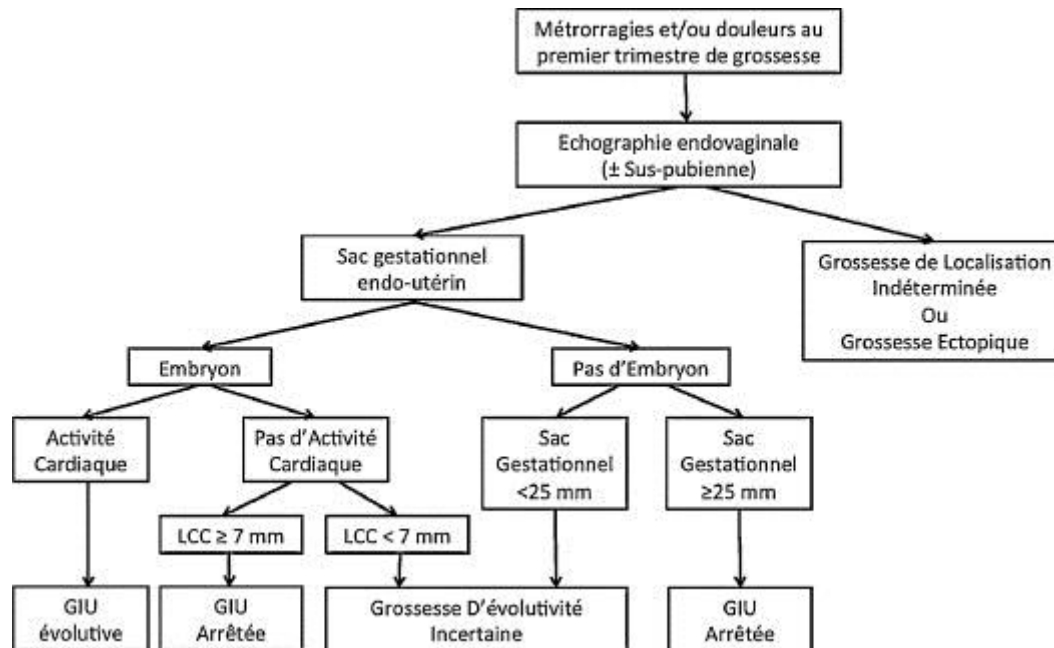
Métrorragies et/ou douleurs au premier trimestre de grossesse

Echographie endovaginale (± Sus-pubienne)

Sac gestationnel endo-utérin

Grossesse de Localisation Indéterminée Ou Grossesse Ectopique

Embryon

Pas d'Embryon

Activité Cardiaque

Pas d'Activité Cardiaque

Sac Gestationnel <25 mm

Sac Gestationnel ≥25 mm

LCC ≥ 7 mm

LCC < 7 mm

GIU évolutive

GIU Arrêtée

Grossesse D'évolutivité Incertaine

GIU Arrêtée